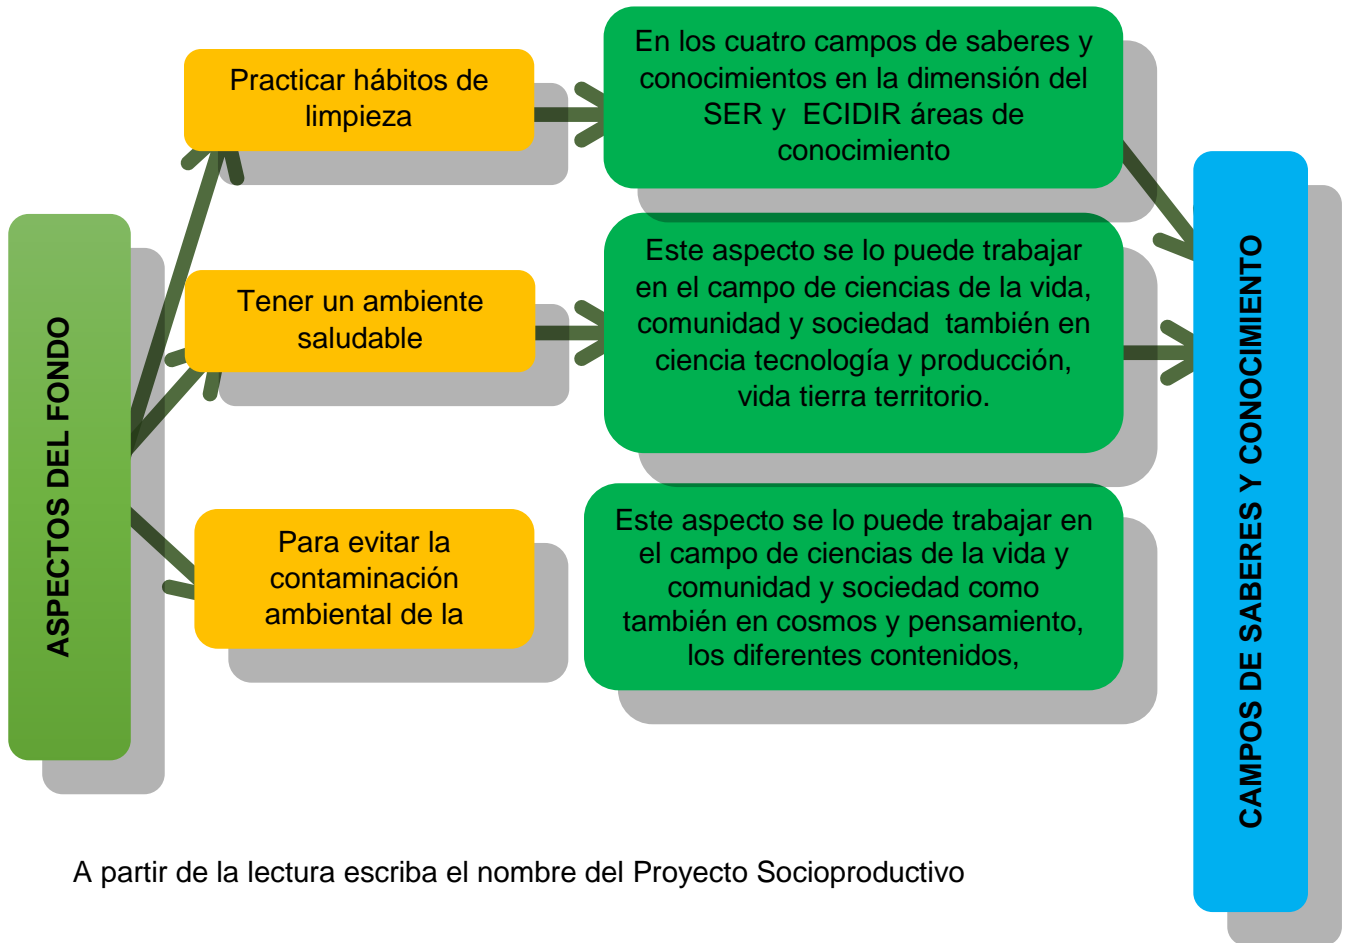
ASPECTOS DEL FONDO

Practicar hábitos de limpieza

En los cuatro campos de saberes y conocimientos en la dimensión del SER y ECIDIR áreas de conocimiento

Tener un ambiente saludable

Este aspecto se lo puede trabajar en el campo de ciencias de la vida, comunidad y sociedad también en ciencia tecnología y producción, vida tierra territorio.

Para evitar la contaminación ambiental de la

Este aspecto se lo puede trabajar en el campo de ciencias de la vida y comunidad y sociedad como también en cosmos y pensamiento, los diferentes contenidos,

CAMPOS DE SABERES Y CONOCIMIENTO

A partir de la lectura escriba el nombre del Proyecto Socioproductivo